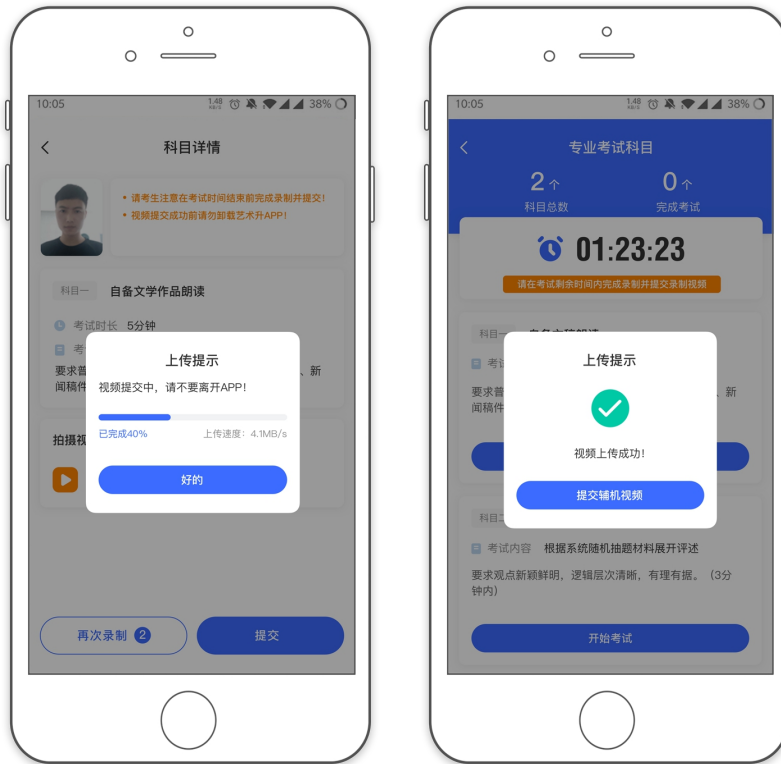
10:05 1.48 38%

科目详情

• 请考生注意在考试时间结束前完成录制并提交！
• 视频提交成功后请勿卸载艺术升APP！

科目一 自备文学作品朗读

考试时长 5分钟

考

要求普 、新闻稿件

拍摄视

上传提示

视频提交中，请不要离开APP！

已完成40% 上传速度：4.1MB/s

好的

再次录制 2

提交

10:05 1.48 38%

专业考试科目

2个
科目总数

0个
完成考试

01:23:23

请在考试剩余时间内完成录制并提交录制视频

科目一

考

要求普 、新闻稿件

上传提示

视频上传成功！

提交辅机视频

科目二

考试内容 根据系统随机抽题材料展开评述

要求观点新颖鲜明，逻辑层次清晰，有理有据。（3分钟内）

开始考试